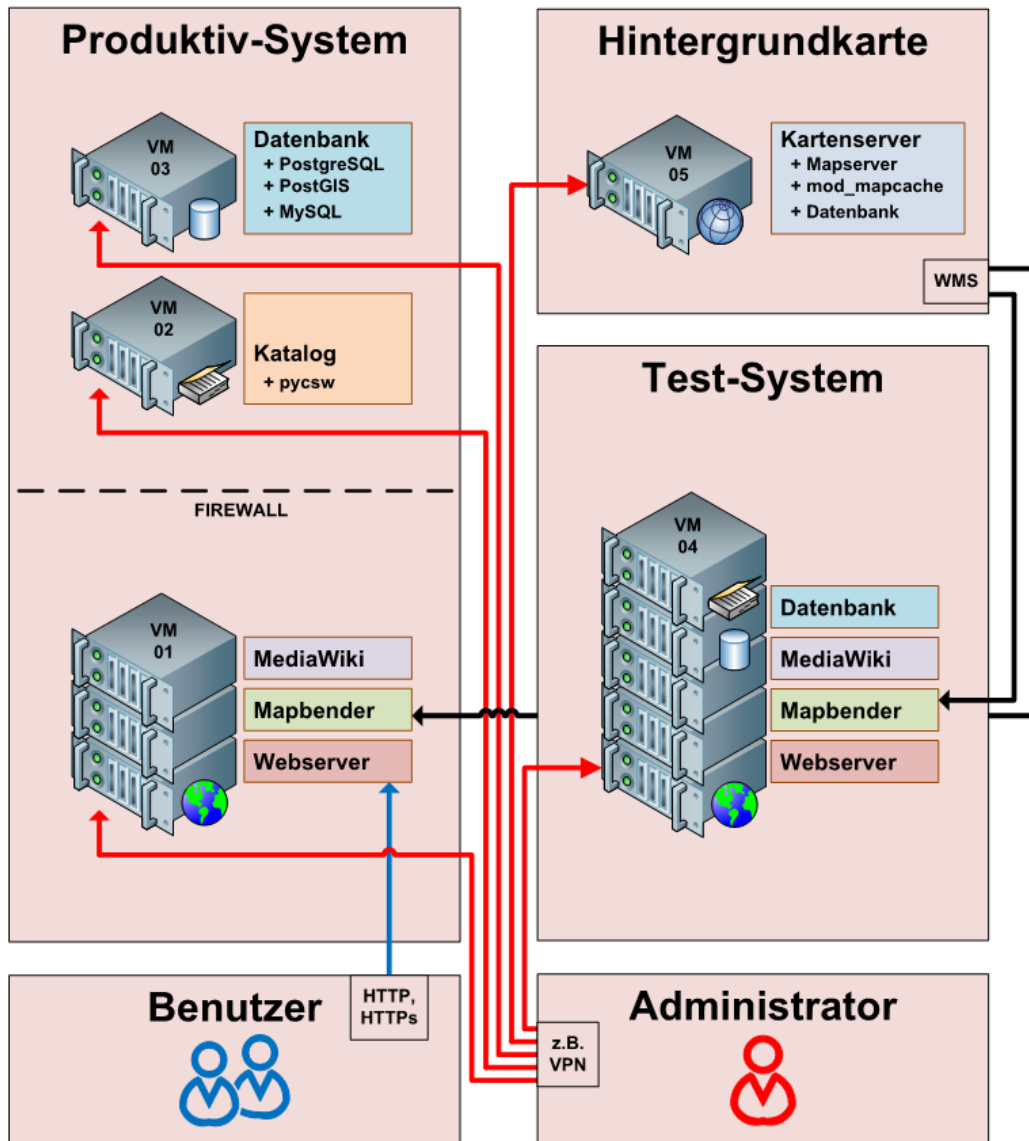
Produktiv-System

VM 03

Datenbank
+ PostgreSQL
+ PostGIS
+ MySQL

VM 02

Katalog
+ pycsw

FIREWALL

VM 01

MediaWiki

Mapbender

Webserver

Hintergrundkarte

VM 05

Kartenserver
+ Mapserver
+ mod_mapcache
+ Datenbank

WMS

Test-System

VM 04

Datenbank

MediaWiki

Mapbender

Webserver

Benutzer

HTTP, HTTPs

Administrator

z.B. VPN